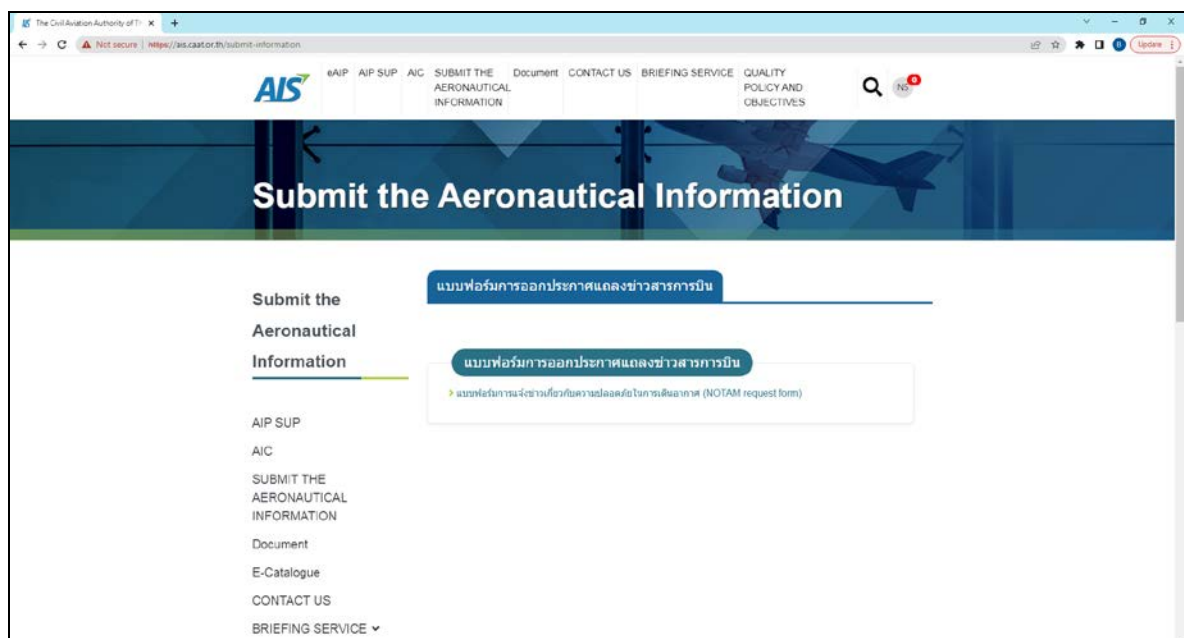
The Civil Aviation Authority of Th ×

Not secure | https://ais.caat.or.th/submit-information

Update

AIS

eAIP AIP SUP AIC SUBMIT THE AERONAUTICAL INFORMATION Document CONTACT US BRIEFING SERVICE QUALITY POLICY AND OBJECTIVES

NS 0

Submit the Aeronautical Information

Submit the Aeronautical Information

AIP SUP

AIC

SUBMIT THE AERONAUTICAL INFORMATION

Document

E-Catalogue

CONTACT US

BRIEFING SERVICE

แบบฟอร์มการออกประกาศแถลงข่าวสารการบิน

แบบฟอร์มการออกประกาศแถลงข่าวสารการบิน

> แบบฟอร์มการแจ้งข่าวเกี่ยวกับความปลอดภัยในการเดินอากาศ (NOTAM request form)